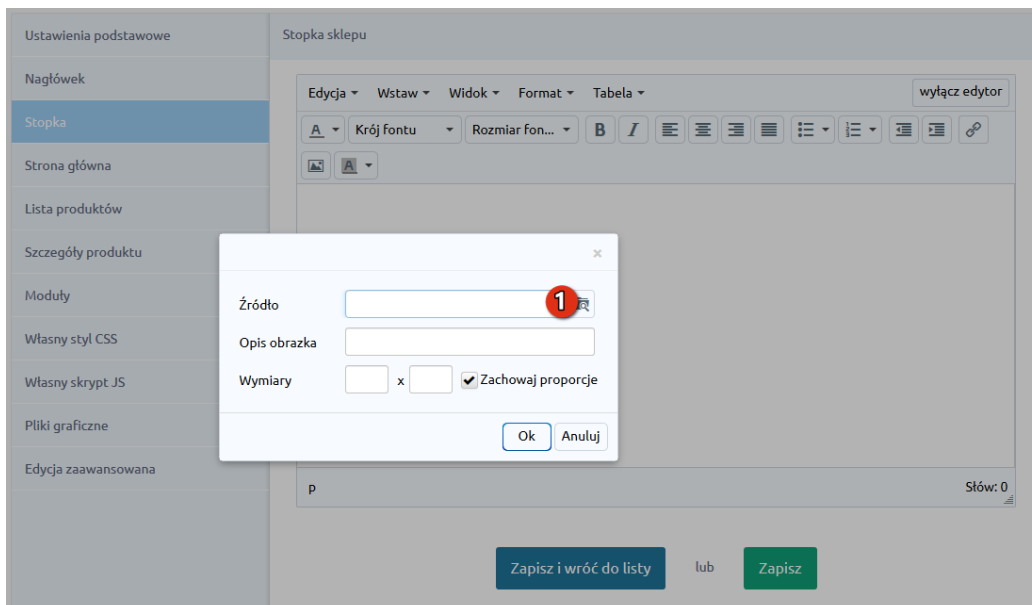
Ustawienia podstawowe
Nagłówek
Stopka
Strona główna
Lista produktów
Szczegóły produktu
Moduły
Własny styl CSS
Własny skrypt JS
Pliki graficzne
Edycja zaawansowana

Stopka sklepu

Edycja ▾ Wstaw ▾ Widok ▾ Format ▾ Tabela ▾ wyłącz edytor

A ▾ Krój fontu ▾ Rozmiar fon... ▾ B I

A ▾

×

Źródło 1
Opis obrazka
Wymiary x Zachowaj proporcje

Ok Anuluj

p Słów: 0

Zapisz i wróć do listy lub Zapisz